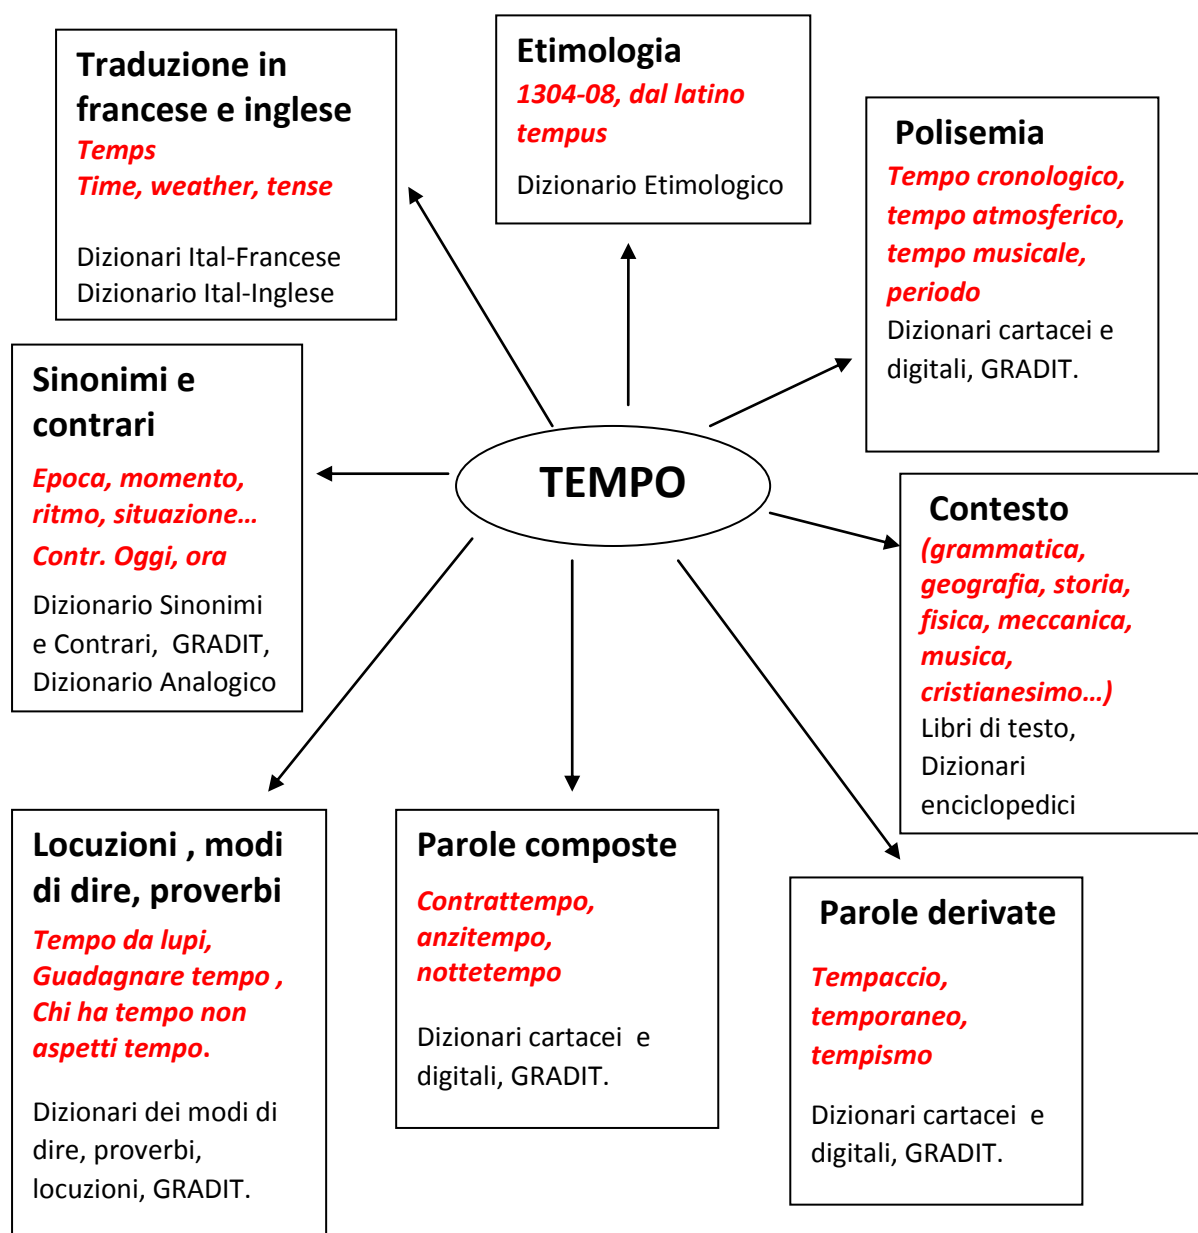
Traduzione in francese e inglese
Temps
Time, weather, tense

Dizionari Ital-Francese
Dizionario Ital-Inglese

Etimologia
1304-08, dal latino tempus

Dizionario Etimologico

Polisemia
Tempo cronologico, tempo atmosferico, tempo musicale, periodo
Dizionari cartacei e digitali, GRADIT.

Sinonimi e contrari
Epoca, momento, ritmo, situazione…
Contr. Oggi, ora
Dizionario Sinonimi e Contrari, GRADIT, Dizionario Analogico

TEMPO

Contesto
(grammatica, geografia, storia, fisica, meccanica, musica, cristianesimo…)
Libri di testo, Dizionari enciclopedici

Locuzioni , modi di dire, proverbi
Tempo da lupi, Guadagnare tempo , Chi ha tempo non aspetti tempo.

Dizionari dei modi di dire, proverbi, locuzioni, GRADIT.

Parole composte

Contrattempo, anzitempo, nottetempo

Dizionari cartacei e digitali, GRADIT.

Parole derivate

Tempaccio, temporaneo, tempismo

Dizionari cartacei e digitali, GRADIT.